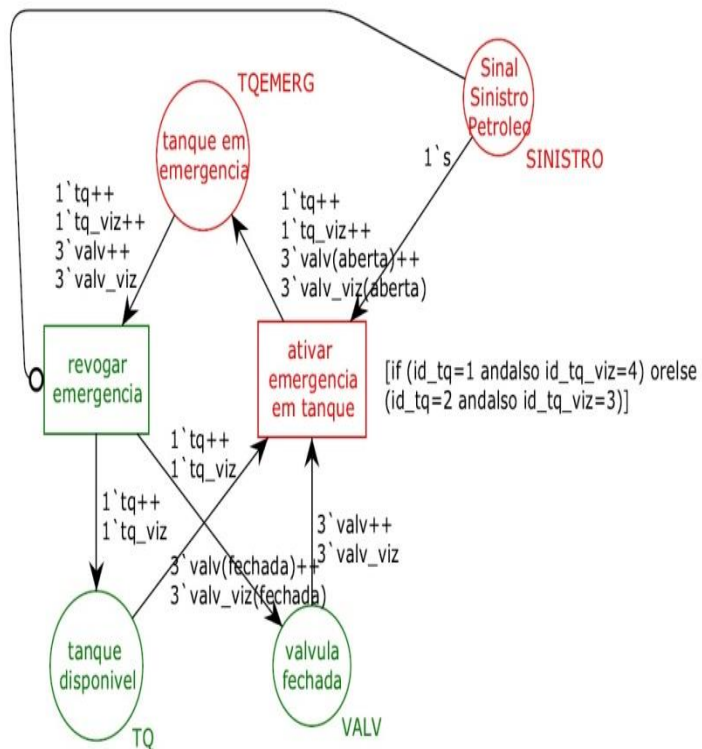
TQEMERG

tanque em emergencia

Sinal Sinistro Petroleo

SINISTRO

1`s

1`tq++
1`tq_viz++
3`valv++
3`valv_viz

1`tq++
1`tq_viz++
3`valv(aberta)++
3`valv_viz(aberta)

revogar emergencia

ativar emergencia em tanque

[if (id_tq=1 andalso id_tq_viz=4) orelse (id_tq=2 andalso id_tq_viz=3)]

1`tq++
1`tq_viz

1`tq++
1`tq_viz

3`valv++
3`valv_viz

3`valv(fechada)++
3`valv_viz(fechada)

tanque disponivel

TQ

valvula fechada

VALV